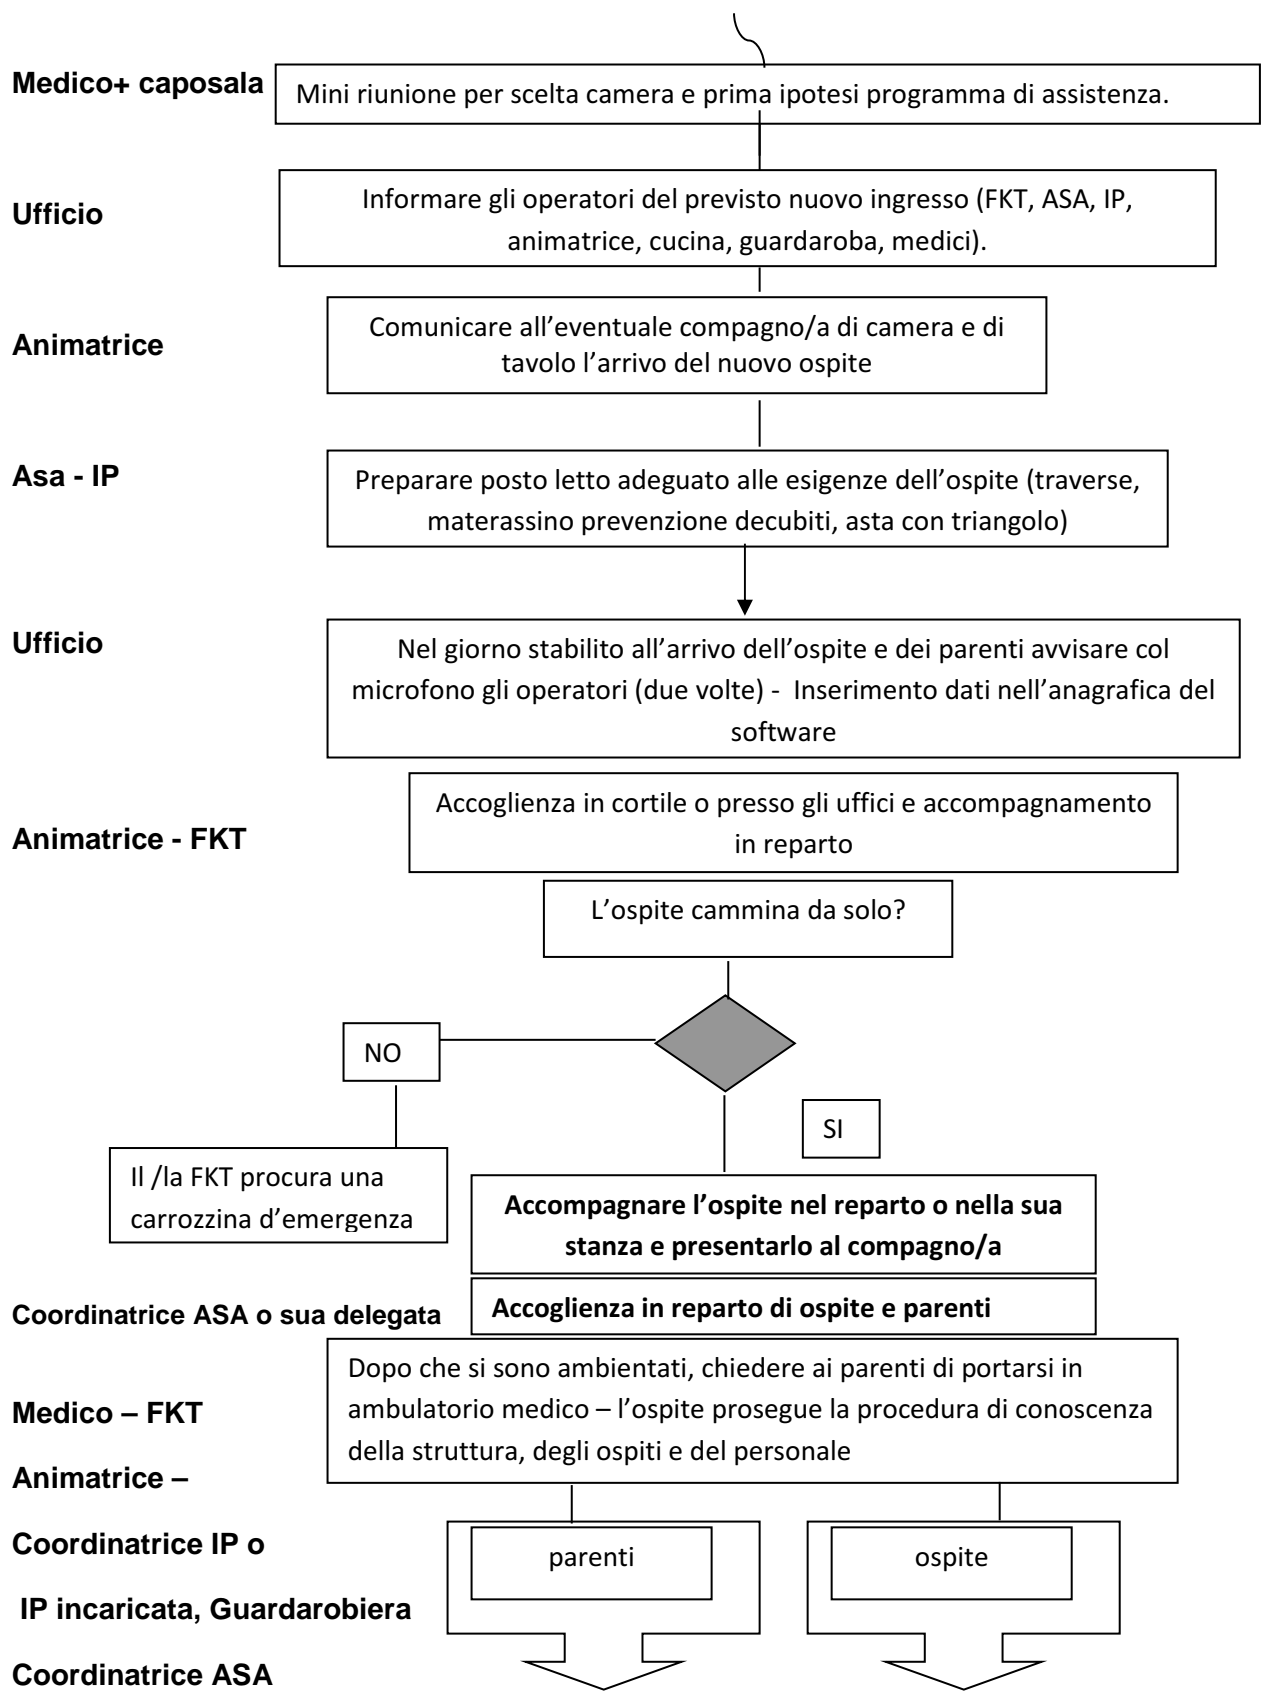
Medico+ caposala

Mini riunione per scelta camera e prima ipotesi programma di assistenza.

Ufficio

Informare gli operatori del previsto nuovo ingresso (FKT, ASA, IP, animatrice, cucina, guardaroba, medici).

Animatrice

Comunicare all'eventuale compagno/a di camera e di tavolo l'arrivo del nuovo ospite

Asa - IP

Preparare posto letto adeguato alle esigenze dell'ospite (traverse, materassino prevenzione decubiti, asta con triangolo)

Ufficio

Nel giorno stabilito all'arrivo dell'ospite e dei parenti avvisare col microfono gli operatori (due volte) - Inserimento dati nell'anagrafica del software

Animatrice - FKT

Accoglienza in cortile o presso gli uffici e accompagnamento in reparto

L'ospite cammina da solo?

NO

SI

Il /la FKT procura una carrozzina d'emergenza

Accompagnare l'ospite nel reparto o nella sua stanza e presentarlo al compagno/a

Coordinatrice ASA o sua delegata

Accoglienza in reparto di ospite e parenti

Medico – FKT

Animatrice –

Coordinatrice IP o

IP incaricata, Guardarobiera

Coordinatrice ASA

Dopo che si sono ambientati, chiedere ai parenti di portarsi in ambulatorio medico – l'ospite prosegue la procedura di conoscenza della struttura, degli ospiti e del personale

parenti

ospite